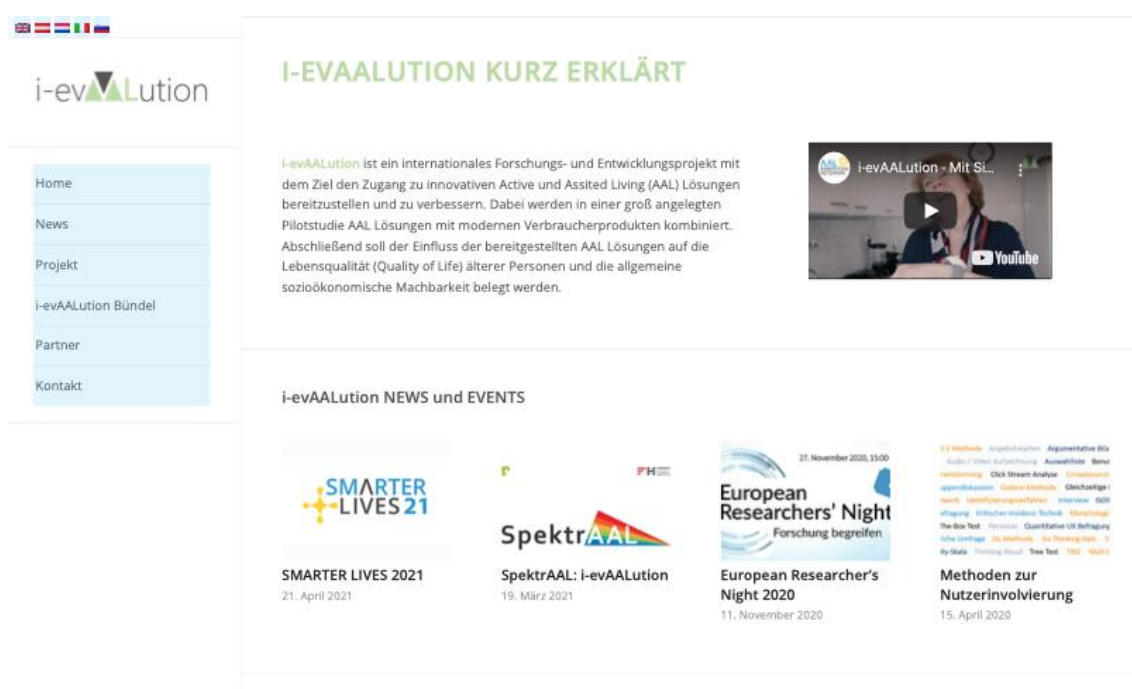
i-evAALution

Home
News
Projekt
i-evAALution Bündel
Partner
Kontakt

I-EVAALUTION KURZ ERKLÄRT

i-evAALution ist ein internationales Forschungs- und Entwicklungsprojekt mit dem Ziel den Zugang zu innovativen Active und Assited Living (AAL) Lösungen bereitzustellen und zu verbessern. Dabei werden in einer groß angelegten Pilotstudie AAL Lösungen mit modernen Verbraucherprodukten kombiniert. Abschließend soll der Einfluss der bereitgestellten AAL Lösungen auf die Lebensqualität (Quality of Life) älterer Personen und die allgemeine sozioökonomische Machbarkeit belegt werden.

i-evAALution - Mit Si...
YouTube

i-evAALution NEWS und EVENTS

SMARTER LIVES 21
SMARTER LIVES 2021
21. April 2021

SpektrAAL
SpektrAAL: i-evAALution
19. März 2021

27. November 2020, 15:00
European Researchers' Night
Forschung begreifen
European Researcher's Night 2020
11. November 2020

Click Stream Analyse
Interview
The-Box Test
Quantitative UX Befragung
Tree Test
Methoden zur Nutzerinvolvierung
15. April 2020